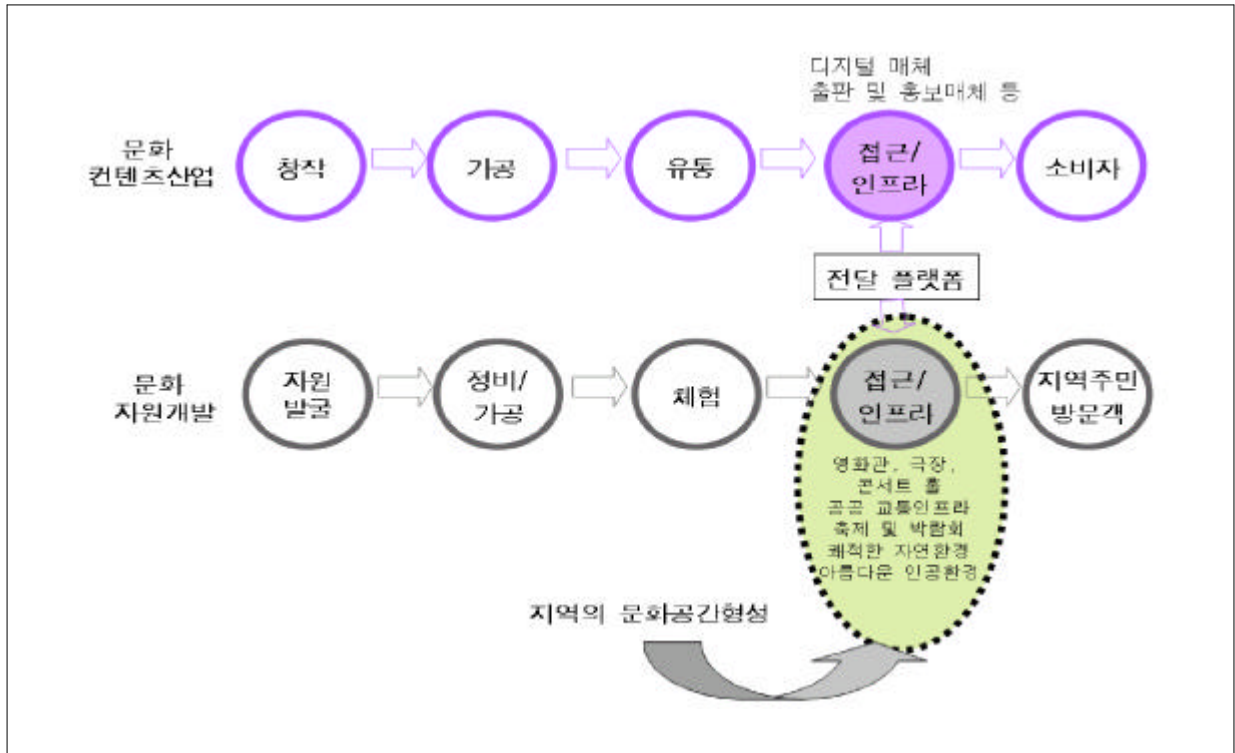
디지털 매체
출판 및 홍보매체 등

문화
컨텐츠산업

창작

가공

유통

접근/
인프라

소비자

전달 플랫폼

문화
자원개발

자원
발굴

정비/
가공

체험

접근/
인프라

지역주민
방문객

영화관, 극장,
콘서트 홀
공공 교통인프라
축제 및 박람회
쾌적한 자연환경
아름다운 인공환경

지역의 문화공간형성